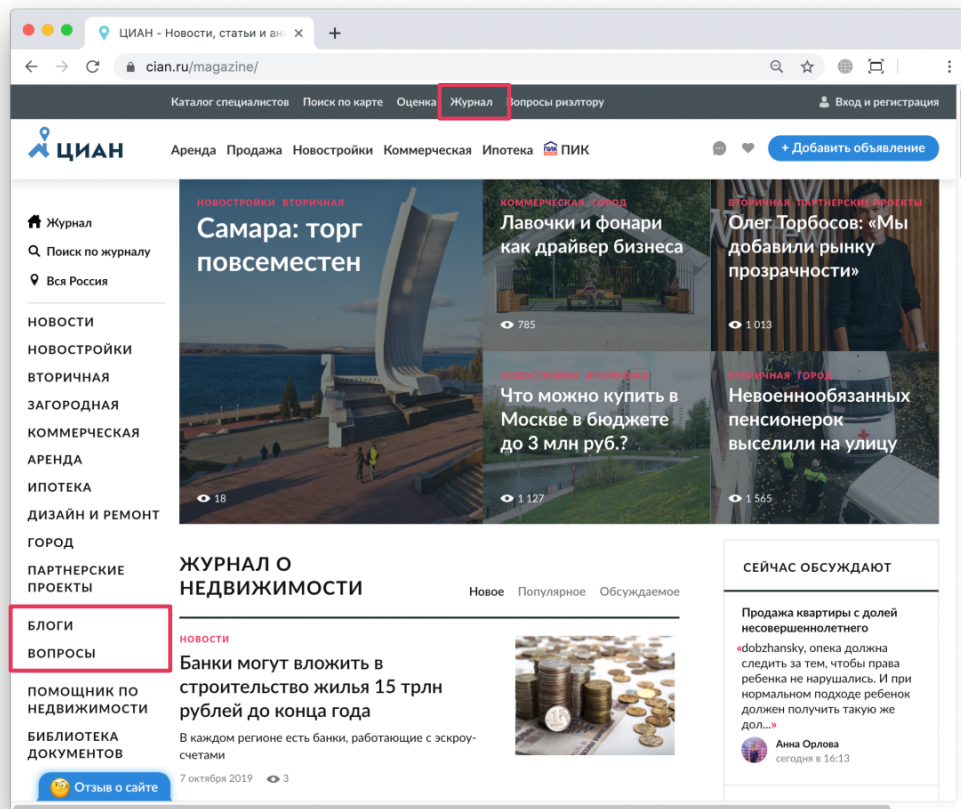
ЦИАН - Новости, статьи и ан

cian.ru/magazine/

Каталог специалистов Поиск по карте Оценка Журнал Вопросы риэлтору Вход и регистрация

ЦИАН Аренда Продажа Новостройки Коммерческая Ипотека ПИК + Добавить объявление

НОВОСТРОЙКИ ВТОРИЧНАЯ
Самара: торг повсеместен
18

КОММЕРЧЕСКАЯ ГОРОД
Лавочки и фонари как драйвер бизнеса
785

ВТОРИЧНАЯ ПАРТНЕРСКИЕ ПРОЕКТЫ
Олег Торбосов: «Мы добавили рынку прозрачности»
1 013

НОВОСТРОЙКИ ВТОРИЧНАЯ
Что можно купить в Москве в бюджете до 3 млн руб.?
1 127

ВТОРИЧНАЯ ГОРОД
Невоеннообязанных пенсионерок выселили на улицу
1 565

Журнал
Поиск по журналу
Вся Россия

НОВОСТИ
НОВОСТРОЙКИ
ВТОРИЧНАЯ
ЗАГОРОДНАЯ
КОММЕРЧЕСКАЯ
АРЕНДА
ИПОТЕКА
ДИЗАЙН И РЕМОНТ
ГОРОД
ПАРТНЕРСКИЕ ПРОЕКТЫ
БЛОГИ
ВОПРОСЫ
ПОМОЩНИК ПО НЕДВИЖИМОСТИ
БИБЛИОТЕКА ДОКУМЕНТОВ

Отзыв о сайте

ЖУРНАЛ О НЕДВИЖИМОСТИ
Новое Популярное Обсуждаемое

НОВОСТИ
Банки могут вложить в строительство жилья 15 трлн рублей до конца года
В каждом регионе есть банки, работающие с эскроу-счетами
7 октября 2019 3

СЕЙЧАС ОБСУЖДАЮТ
Продажа квартиры с долей несовершеннолетнего
«dobzhansky, опека должна следить за тем, чтобы права ребенка не нарушались. И при нормальном подходе ребенок должен получить такую же дол...»
Анна Орлова
сегодня в 16:13